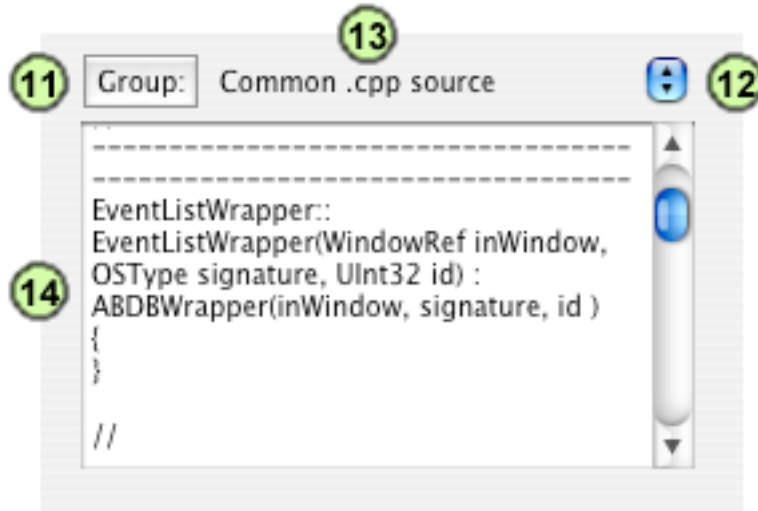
13

11 Group: Common .cpp source 12

14

----------------------------------------------
----------------------------------------------
EventListWrapper::
EventListWrapper(WindowRef inWindow, OSType signature, UInt32 id) :
ABDBWrapper(inWindow, signature, id )
{
}

//